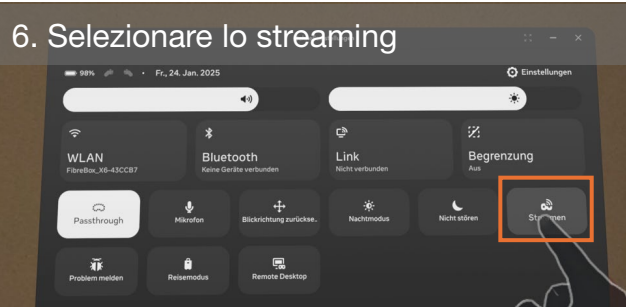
6. Selezionare lo streaming

98% · Fr., 24. Jan. 2025

Einstellungen

WLAN
FibreBox_X6-43CCB7

Bluetooth
Keine Geräte verbunden

Link
Nicht verbunden

Begrenzung
Aus

Passthrough

Mikrofon

Blickrichtung zurückse..

Nachtmodus

Nicht stören

Str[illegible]men

Problem melden

Reisemodus

Remote Desktop